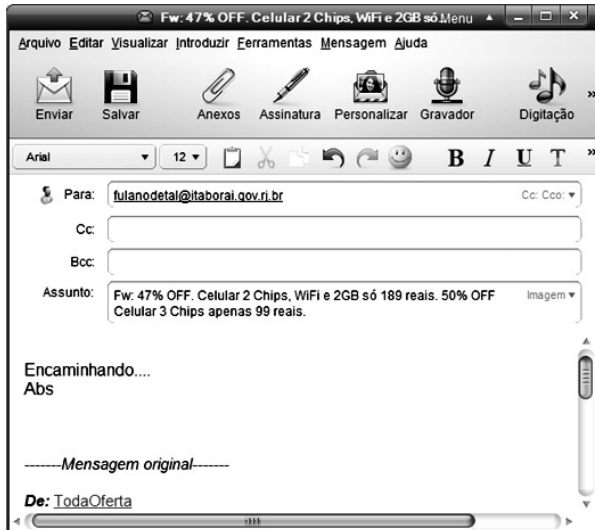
Fw: 47% OFF. Celular 2 Chips, WiFi e 2GB só Menu

Arquivo Editar Visualizar Introduzir Ferramentas Mensagem Ajuda

Enviar Salvar Anexos Assinatura Personalizar Gravador Digitação

Arial 12 B I U T

Para: fulanodetal@itaborai.gov.rj.br Cc: Cco:

Cc:

Bcc:

Assunto: Fw: 47% OFF. Celular 2 Chips, WiFi e 2GB só 189 reais. 50% OFF Celular 3 Chips apenas 99 reais. Imagem

Encaminhando....
Abs

-------Mensagem original-------

De: TodaOferta